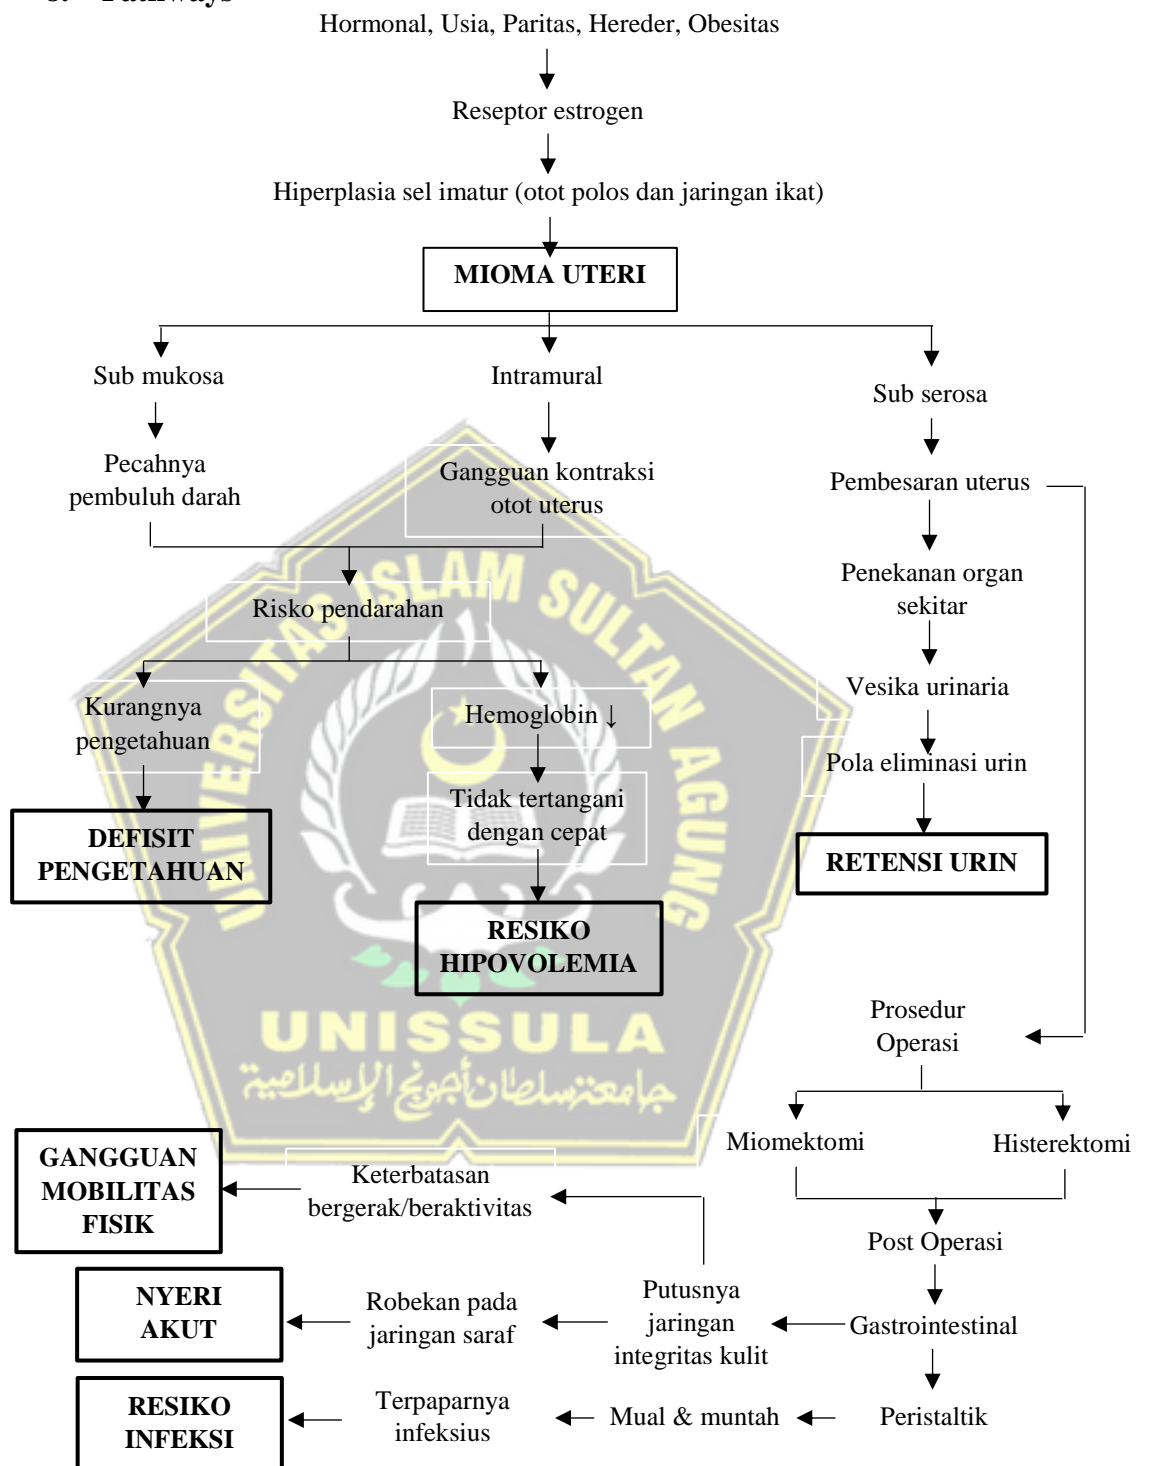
Hormonal, Usia, Paritas, Hereder, Obesitas

Reseptor estrogen

Hiperplasia sel imatur (otot polos dan jaringan ikat)

MIOMA UTERI

Sub mukosa

Intramural

Sub serosa

Pecahnya pembuluh darah

Gangguan kontraksi otot uterus

Pembesaran uterus

Risko pendarahan

Penekanan organ sekitar

Vesika urinaria

Kurangnya pengetahuan

Hemoglobin ↓

Pola eliminasi urin

Tidak tertangani dengan cepat

DEFISIT PENGETAHUAN

RETENSI URIN

RESIKO HIPOVOLEMIA

UNISSULA

جامعة سلطان أجونج الإسلامية

Prosedur Operasi

Miomektomi

Histerektomi

GANGGUAN MOBILITAS FISIK

Keterbatasan bergerak/beraktivitas

Post Operasi

NYERI AKUT

Robekan pada jaringan saraf

Putusnya jaringan integritas kulit

Gastrointestinal

RESIKO INFEKSI

Terpaparnya infeksius

Mual & muntah

Peristaltik